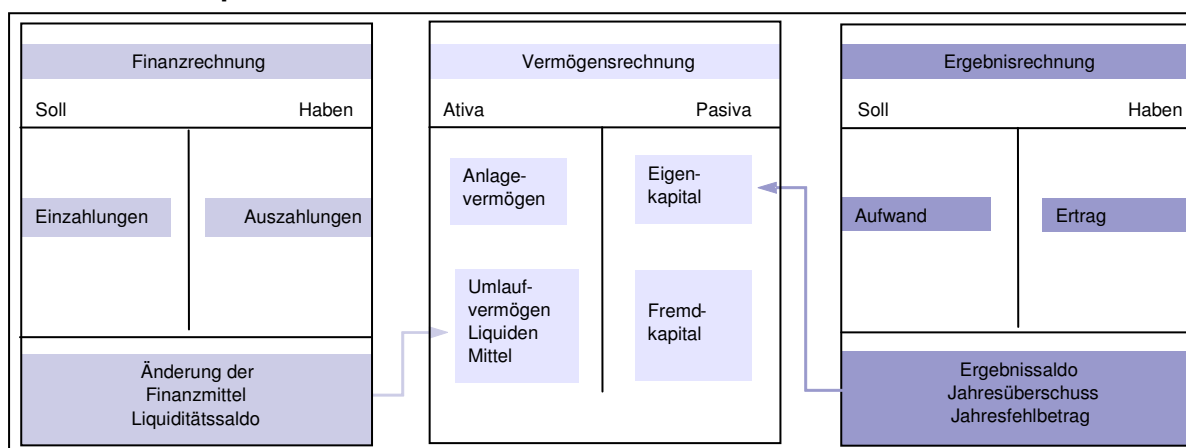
Finanzrechnung

Soll

Haben

Einzahlungen

Auszahlungen

Änderung der Finanzmittel Liquiditätssaldo

Vermögensrechnung

Ativa

Pasiva

Anlagevermögen

Eigenkapital

Umlaufvermögen Liquiden Mittel

Fremdkapital

Ergebnisrechnung

Soll

Haben

Aufwand

Ertrag

Ergebnissaldo Jahresüberschuss Jahresfehlbetrag